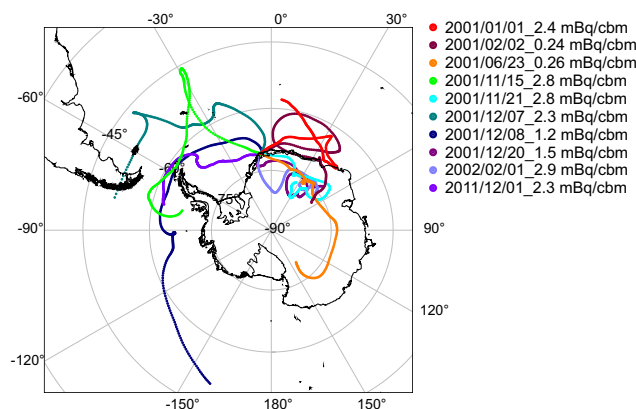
-30°
0°
30°
-60°
-45°
-60
-75
-90°
-90°
90°
120°
-120°
-150°
180°
150°

2001/01/01_2.4 mBq/cbm
2001/02/02_0.24 mBq/cbm
2001/06/23_0.26 mBq/cbm
2001/11/15_2.8 mBq/cbm
2001/11/21_2.8 mBq/cbm
2001/12/07_2.3 mBq/cbm
2001/12/08_1.2 mBq/cbm
2001/12/20_1.5 mBq/cbm
2002/02/01_2.9 mBq/cbm
2011/12/01_2.3 mBq/cbm